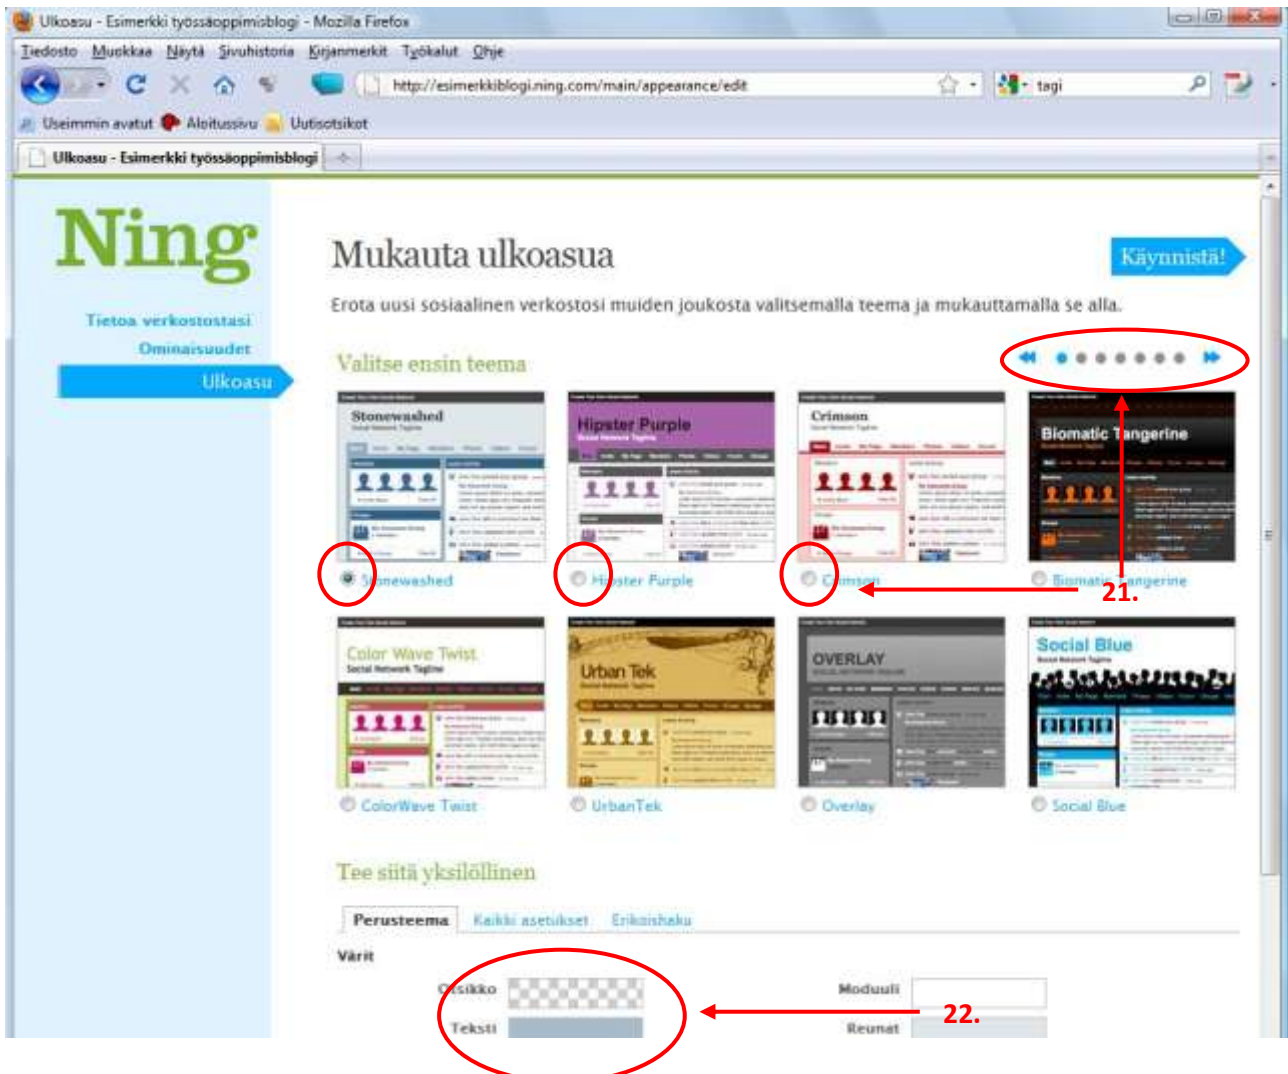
Ulkoasu - Esimerkki työssäoppimisblogi - Mozilla Firefox

Tiedosto Muokkaa Näytä Sivuhistoria Kirjanmerkit Työkalut Ohje

http://esimerkkiblogi.ning.com/main/appearance/edit

tagi

Useimmin avatut Aloitussivu Uutisotsikot

Ulkoasu - Esimerkki työssäoppimisblogi

Ning

Tietoa verkostostasi
Ominaisuudet
Ulkoasu

Mukauta ulkoasua

Käynnistä!

Erota uusi sosiaalinen verkostosi muiden joukosta valitsemalla teema ja mukauttamalla se alla.

Valitse ensin teema

Stonewashed | Hipster Purple | Crimson | Biomatic Tangerine

Stonewashed | Hipster Purple | Crimson | Biomatic Tangerine

21.

Color Wave Twist | Urban Tek | OVERLAY | Social Blue

ColorWave Twist | UrbanTek | Overlay | Social Blue

Tee siitä yksilöllinen

Perusteema | Kaikki asetukset | Erikoishaku

Värit

Otsikko

Teksti

Moduuli

Reunat

22.